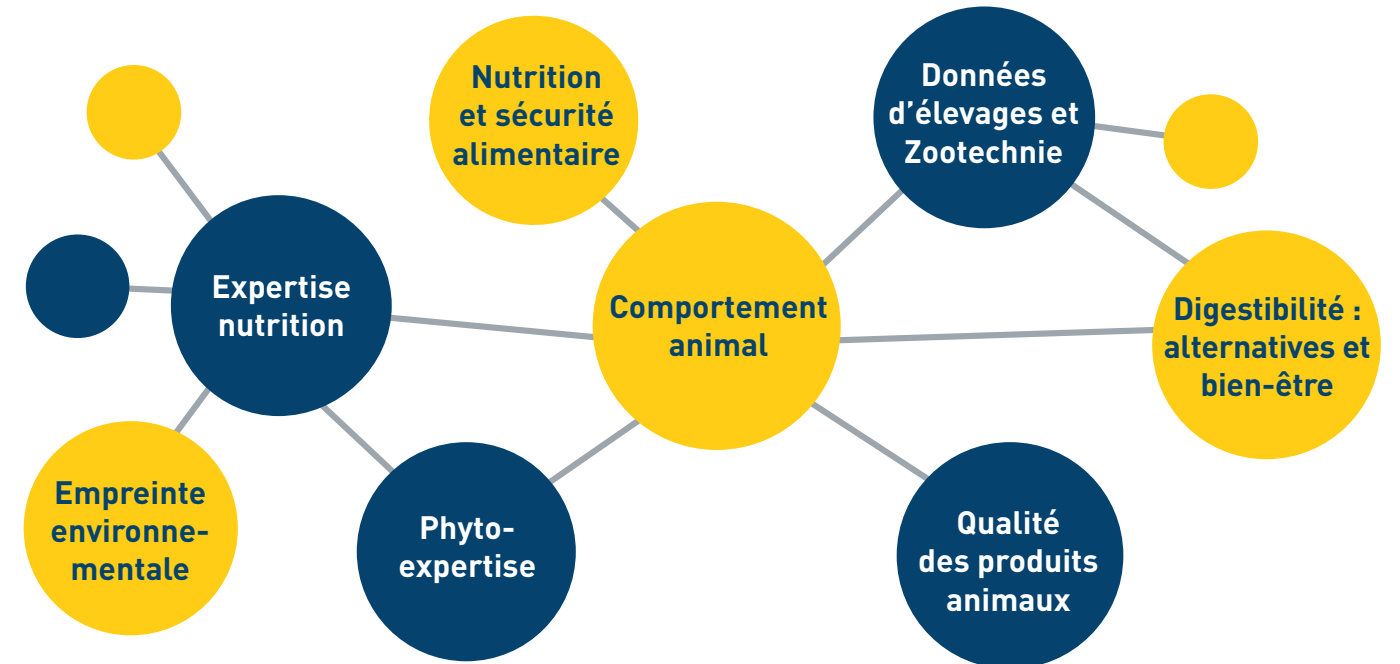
Nutrition et sécurité alimentaire

Données d'élevages et Zootechnie

Expertise nutrition

Comportement animal

Digestibilité : alternatives et bien-être

Empreinte environnementale

Phyto-expertise

Qualité des produits animaux